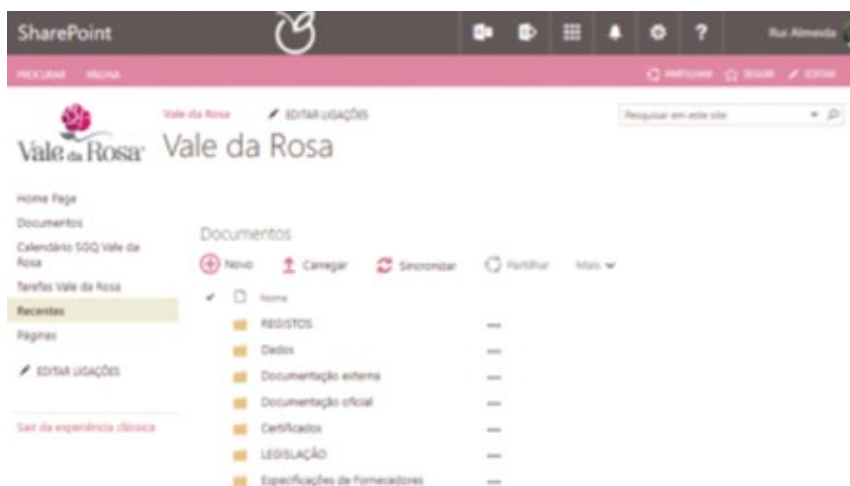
SharePoint

Rui Almeida

PROCURAR PÁGINA

PARTILHAR SEGUIR EDITAR

Vale da Rosa

Vale da Rosa EDITAR LIGAÇÕES

Vale da Rosa

Pesquisar em este site

Home Page
Documentos
Calendário SGQ Vale da Rosa
Tarefas Vale da Rosa
Recentes
Páginas

EDITAR LIGAÇÕES

Sair da experiência clássica

Documentos

Novo Carregar Sincronizar Partilhar Mais

Nome

REGISTOS —
Dados —
Documentação externa —
Documentação oficial —
Certificados —
LEGISLAÇÃO —
Especificações de Fornecedores —